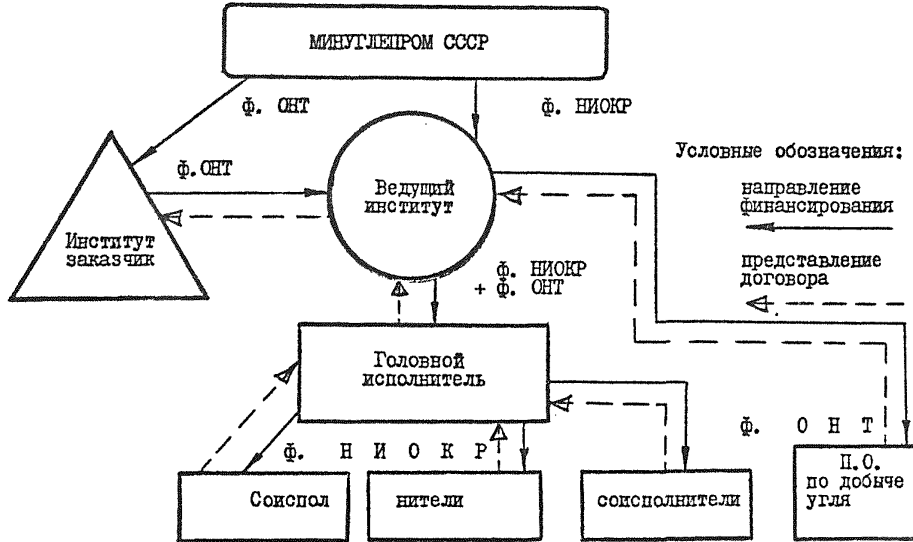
МИНУГЛЕПРОМ СССР

ф. ОНТ

ф. НИОКР

ф. ОНТ

Ведущий институт

Условные обозначения:

направление финансирования

представление договора

Институт заказчик

ф. НИОКР + ф. ОНТ

Головной исполнитель

ф. ОНТ

ф. НИОКР

Соиспол

нители

соисполнители

П.О. по добыче угля